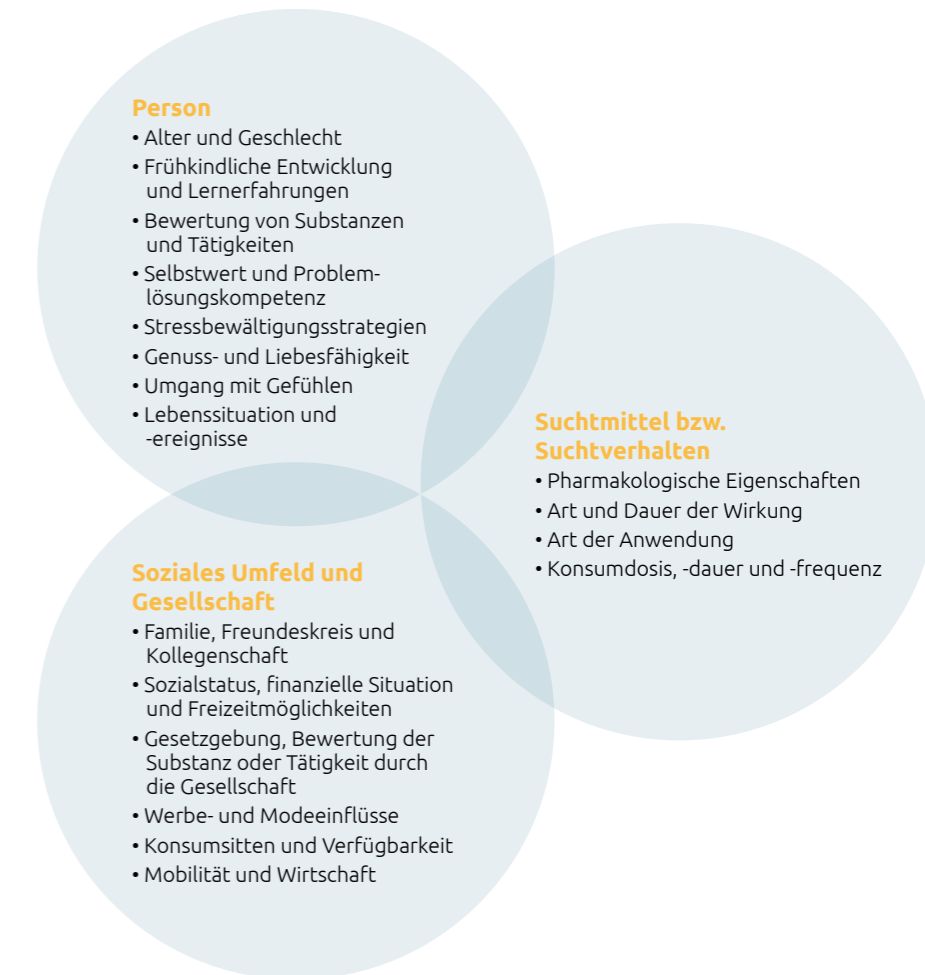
Person
• Alter und Geschlecht
• Frühkindliche Entwicklung und Lernerfahrungen
• Bewertung von Substanzen und Tätigkeiten
• Selbstwert und Problemlösungskompetenz
• Stressbewältigungsstrategien
• Genuss- und Liebesfähigkeit
• Umgang mit Gefühlen
• Lebenssituation und -ereignisse

Suchtmittel bzw. Suchtverhalten
• Pharmakologische Eigenschaften
• Art und Dauer der Wirkung
• Art der Anwendung
• Konsumdosis, -dauer und -frequenz

Soziales Umfeld und Gesellschaft
• Familie, Freundeskreis und Kollegenschaft
• Sozialstatus, finanzielle Situation und Freizeitmöglichkeiten
• Gesetzgebung, Bewertung der Substanz oder Tätigkeit durch die Gesellschaft
• Werbe- und Modeeinflüsse
• Konsumsitten und Verfügbarkeit
• Mobilität und Wirtschaft